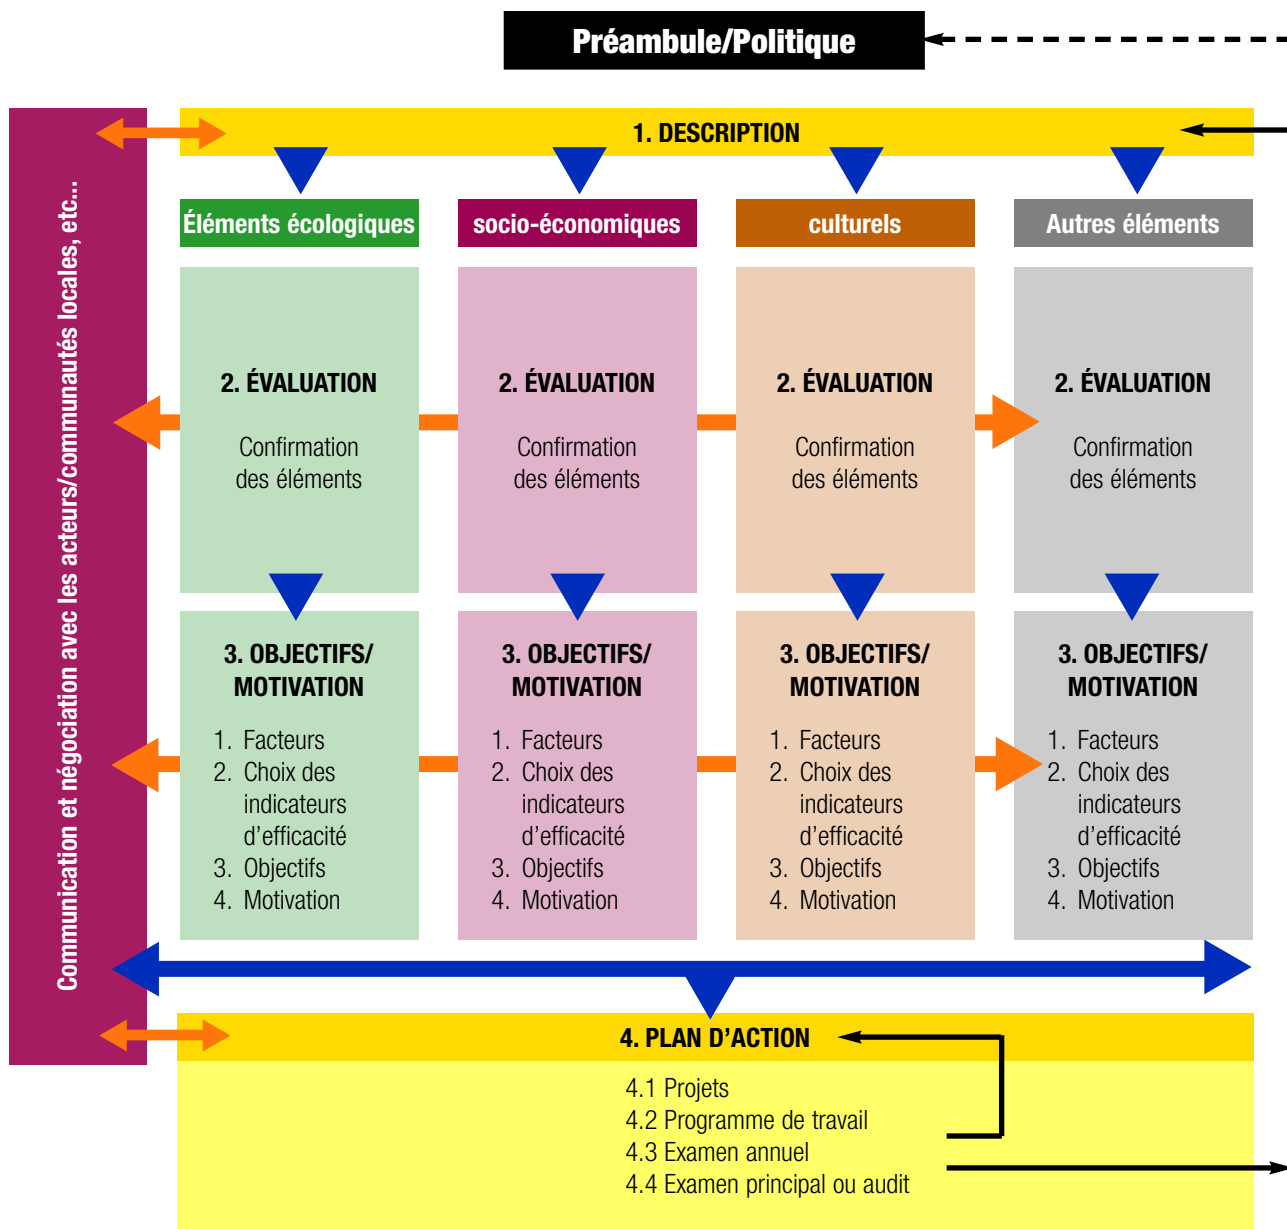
Préambule/Politique

Communication et négociation avec les acteurs/communautés locales, etc...

1. DESCRIPTION

Éléments écologiques

socio-économiques

culturels

Autres éléments

2. ÉVALUATION

Confirmation des éléments

2. ÉVALUATION

Confirmation des éléments

2. ÉVALUATION

Confirmation des éléments

2. ÉVALUATION

Confirmation des éléments

3. OBJECTIFS/ MOTIVATION

1. Facteurs
2. Choix des indicateurs d'efficacité
3. Objectifs
4. Motivation

3. OBJECTIFS/ MOTIVATION

1. Facteurs
2. Choix des indicateurs d'efficacité
3. Objectifs
4. Motivation

3. OBJECTIFS/ MOTIVATION

1. Facteurs
2. Choix des indicateurs d'efficacité
3. Objectifs
4. Motivation

3. OBJECTIFS/ MOTIVATION

1. Facteurs
2. Choix des indicateurs d'efficacité
3. Objectifs
4. Motivation

4. PLAN D'ACTION

4.1 Projets
4.2 Programme de travail
4.3 Examen annuel
4.4 Examen principal ou audit